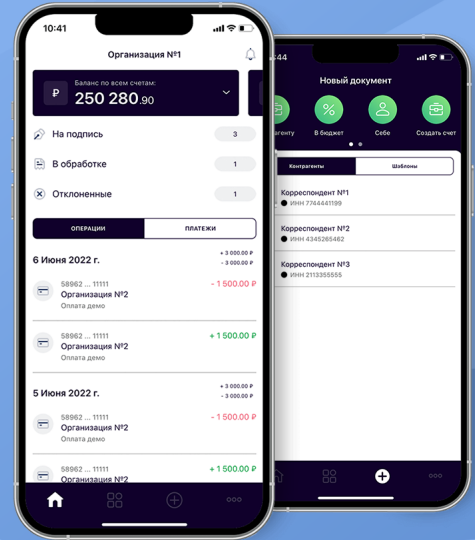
10:41

Организация №1

Баланс по всем счетам:
₽ 250 280.90

На подпись 3

В обработке 1

Отклоненные 1

ОПЕРАЦИИ ПЛАТЕЖИ

6 Июня 2022 г.
+ 3 000.00 ₽
- 3 000.00 ₽

58962 ... 11111
Организация №2
Оплата демо
- 1 500.00 ₽

58962 ... 11111
Организация №2
Оплата демо
+ 1 500.00 ₽

5 Июня 2022 г.
+ 3 000.00 ₽
- 3 000.00 ₽

58962 ... 11111
Организация №2
Оплата демо
- 1 500.00 ₽

58962 ... 11111
Организация №2
+ 1 500.00 ₽

:44

Новый документ

агенту В бюджет Себе Создать счет

Контрагенты Шаблоны

Корреспондент №1
ИНН 7744441199

Корреспондент №2
ИНН 4345265462

Корреспондент №3
ИНН 2113355555